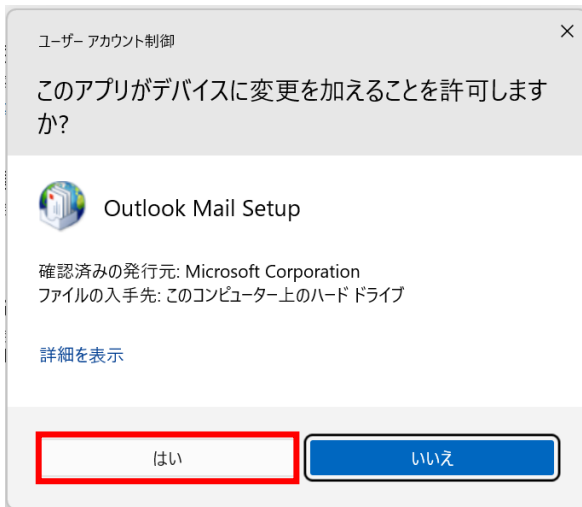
ユーザー アカウント制御

×

このアプリがデバイスに変更を加えることを許可しますか?

Outlook Mail Setup

確認済みの発行元: Microsoft Corporation
ファイルの入手先: このコンピューター上のハード ドライブ

詳細を表示

はい

いいえ